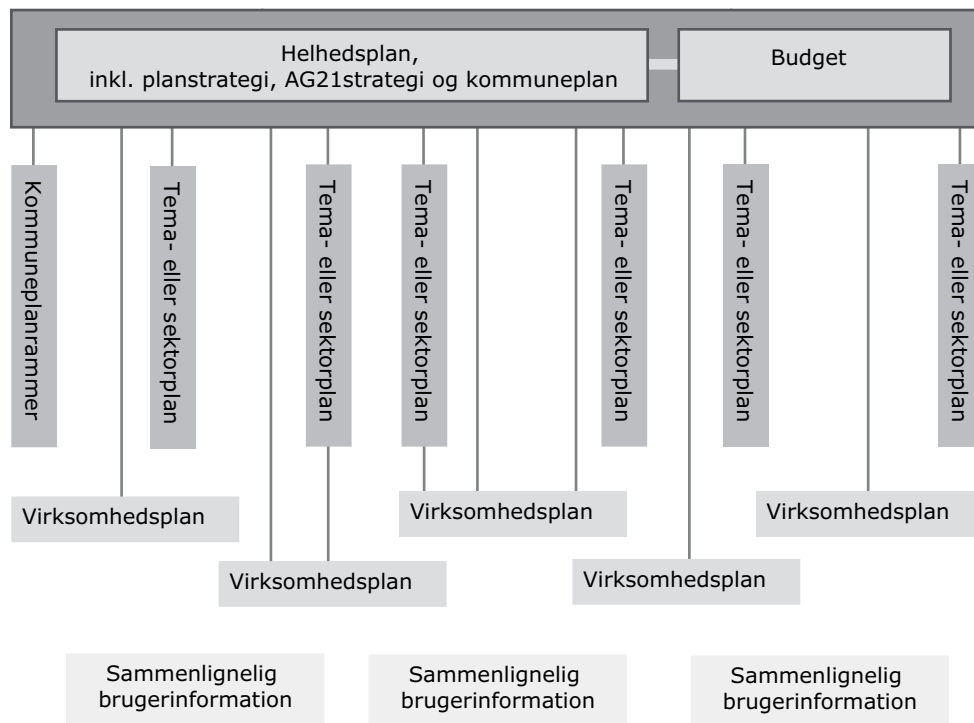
Helhedsplan,
inkl. planstrategi, AG21strategi og kommuneplan

Budget

Kommuneplanrammer

Tema- eller sektorplan

Tema- eller sektorplan

Tema- eller sektorplan

Tema- eller sektorplan

Tema- eller sektorplan

Tema- eller sektorplan

Virksomhedsplan

Virksomhedsplan

Virksomhedsplan

Virksomhedsplan

Virksomhedsplan

Sammenlignelig brugerinformation

Sammenlignelig brugerinformation

Sammenlignelig brugerinformation